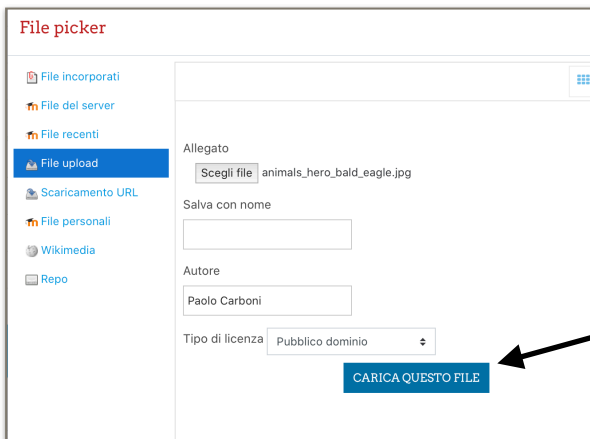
File picker

File incorporati
File del server
File recenti
File upload
Scaricamento URL
File personali
Wikimedia
Repo

Allegato
Scegli file animals_hero_bald_eagle.jpg
Salva con nome

Autore
Paolo Carboni
Tipo di licenza Pubblico dominio
CARICA QUESTO FILE